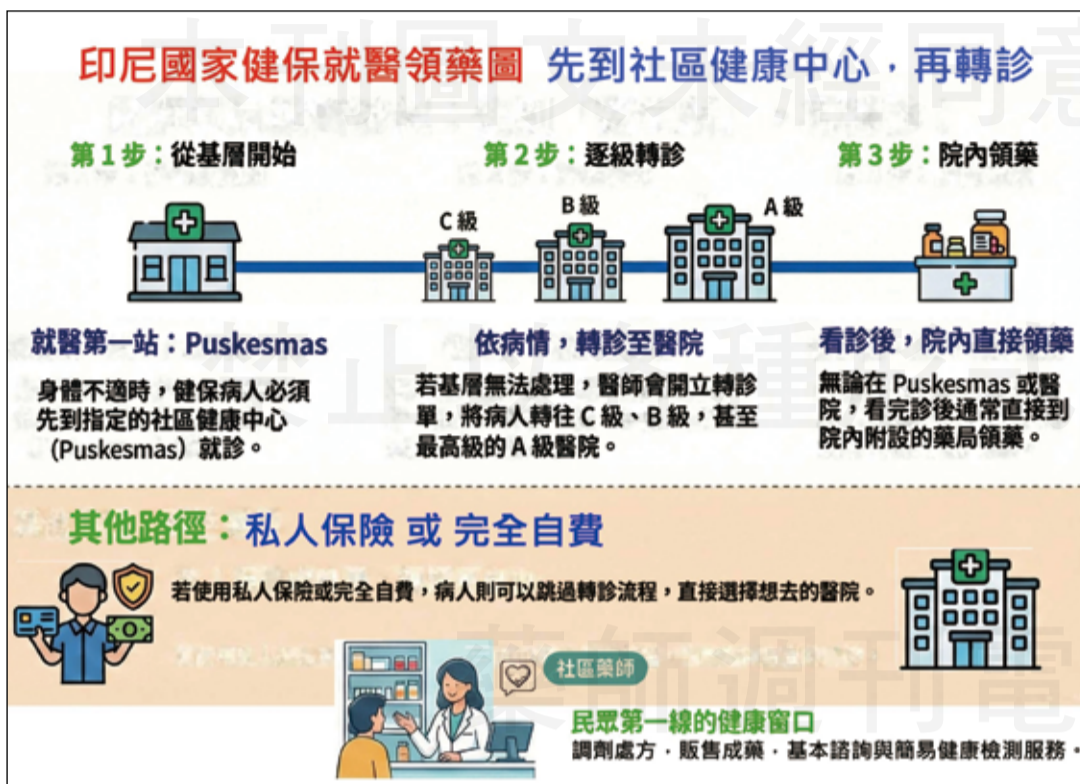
印尼國家健保就醫領藥圖 先到社區健康中心，再轉診

第 1 步：從基層開始

第 2 步：逐級轉診

第 3 步：院內領藥

C 級

B 級

A 級

就醫第一站：Puskesmas

身體不適時，健保病人必須先到指定的社區健康中心（Puskesmas）就診。

依病情，轉診至醫院

若基層無法處理，醫師會開立轉診單，將病人轉往 C 級、B 級，甚至最高級的 A 級醫院。

看診後，院內直接領藥

無論在 Puskesmas 或醫院，看完診後通常直接到院內附設的藥局領藥。

其他路徑：私人保險 或 完全自費

若使用私人保險或完全自費，病人則可以跳過轉診流程，直接選擇想去的醫院。

社區藥師

民眾第一線的健康窗口

調劑處方．販售成藥．基本諮詢與簡易健康檢測服務。

藥師週刊電